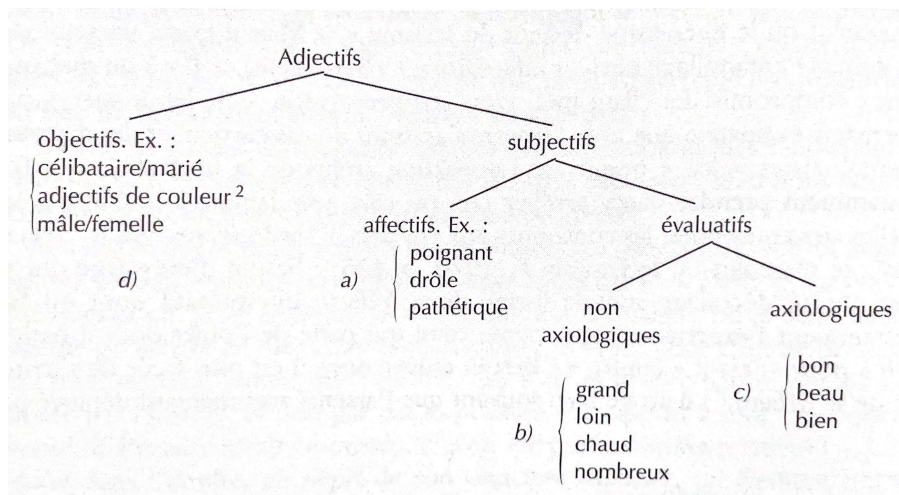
Adjectifs

objectifs. Ex. :
célibataire/marié
adjectifs de couleur $^2$
mâle/femelle

d)

subjectifs

affectifs. Ex. :
a)
poignant
drôle
pathétique

évaluatifs

non axiologiques

b)
grand
loin
chaud
nombreux

axiologiques

c)
bon
beau
bien